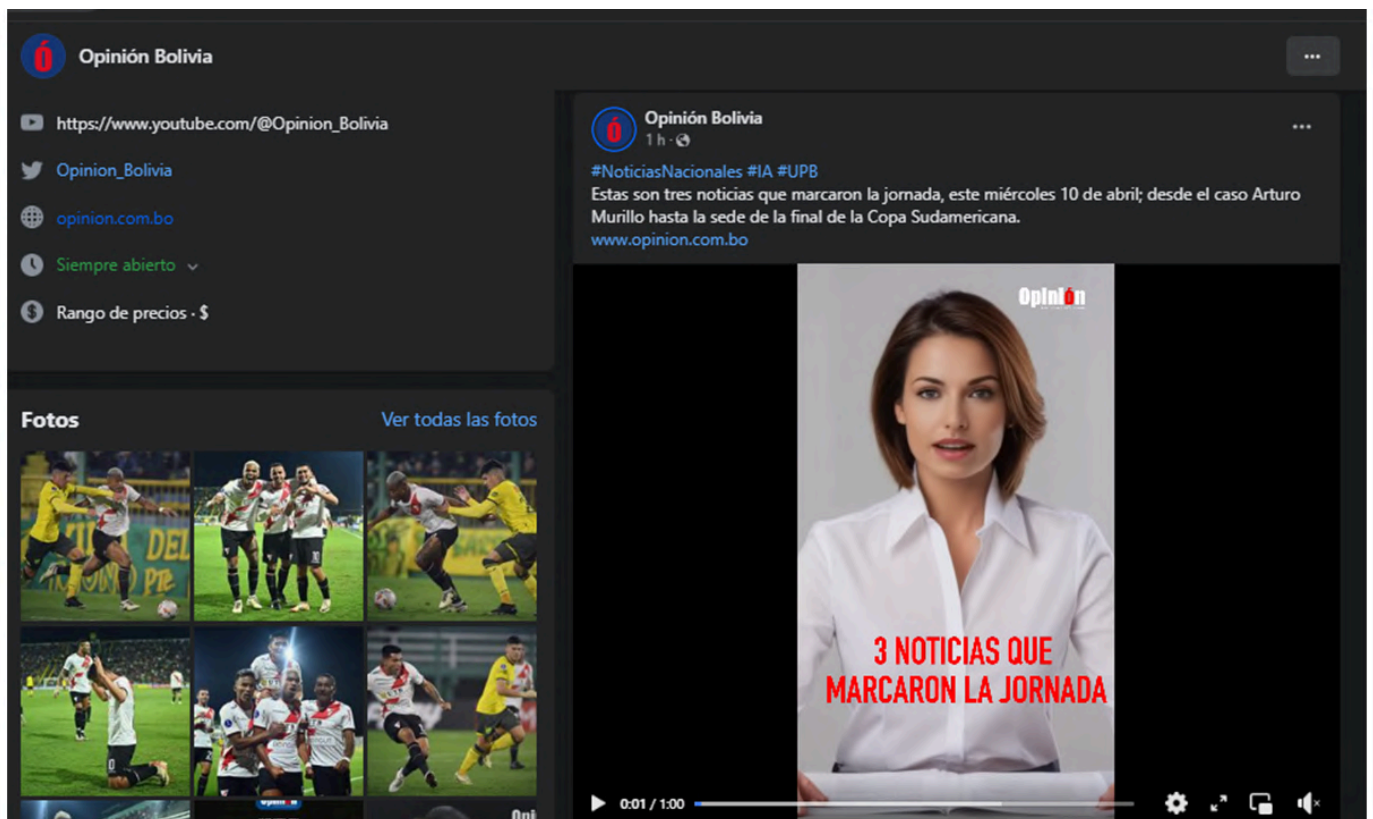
Opinión Bolivia

https://www.youtube.com/@Opinion_Bolivia

Opinion_Bolivia

opinion.com.bo

Siempre abierto

Rango de precios · $

Fotos

Ver todas las fotos

Opinión Bolivia
1 h ·

#NoticiasNacionales #IA #UPB
Estas son tres noticias que marcaron la jornada, este miércoles 10 de abril; desde el caso Arturo Murillo hasta la sede de la final de la Copa Sudamericana.
www.opinion.com.bo

Opinión

3 NOTICIAS QUE MARCARON LA JORNADA

0:01 / 1:00